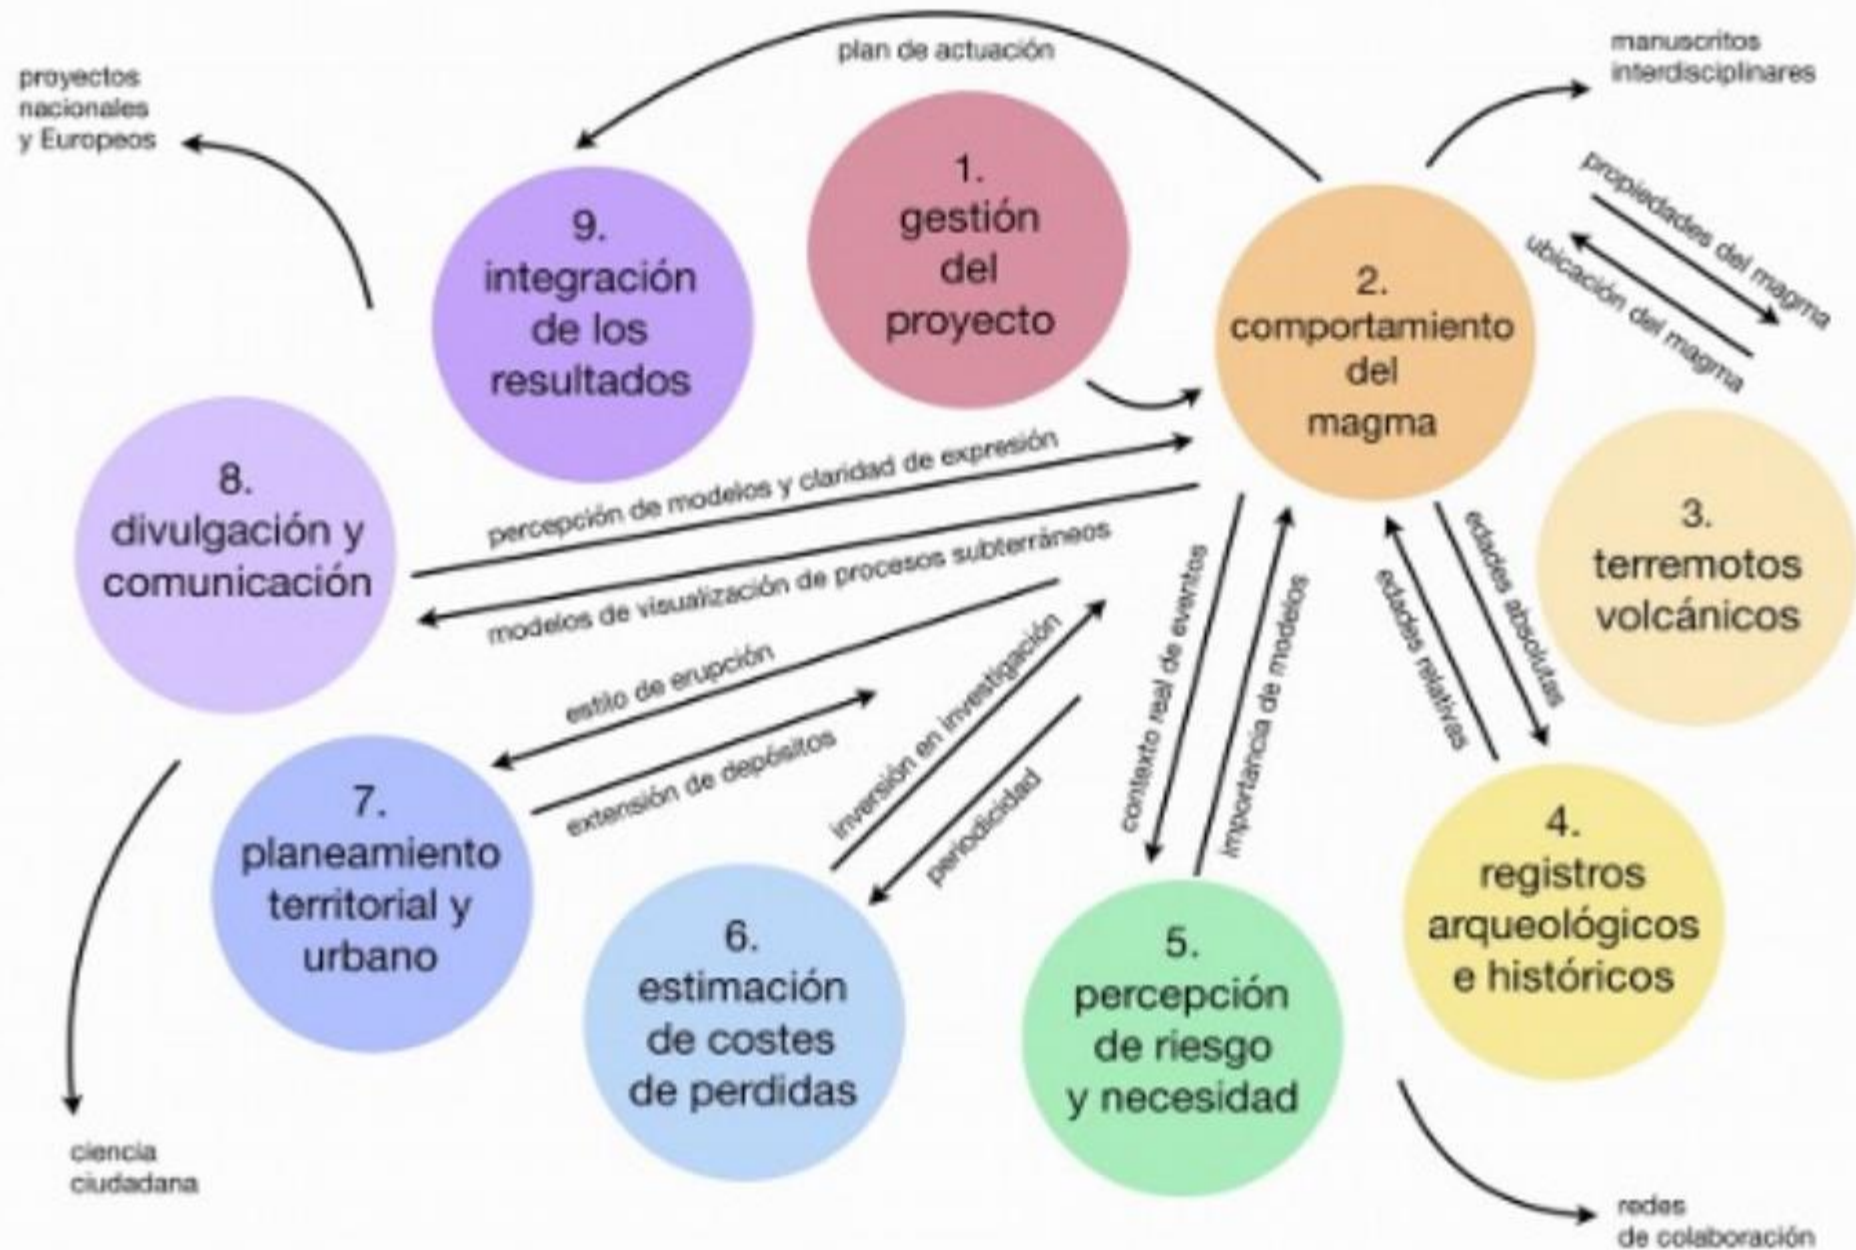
plan de actuación

proyectos nacionales y Europeos

manuscritos interdisciplinares

9. integración de los resultados

1. gestión del proyecto

2. comportamiento del magma

propiedades del magma

ubicación del magma

8. divulgación y comunicación

percepción de modelos y claridad de expresión

modelos de visualización de procesos subterráneos

3. terremotos volcánicos

edades absolutas

edades relativas

contexto real de eventos

importancia de modelos

estilo de erupción

extensión de depósitos

inversión en investigación

periodicidad

7. planeamiento territorial y urbano

6. estimación de costes de perdidas

5. percepción de riesgo y necesidad

4. registros arqueológicos e históricos

ciencia ciudadana

redes de colaboración